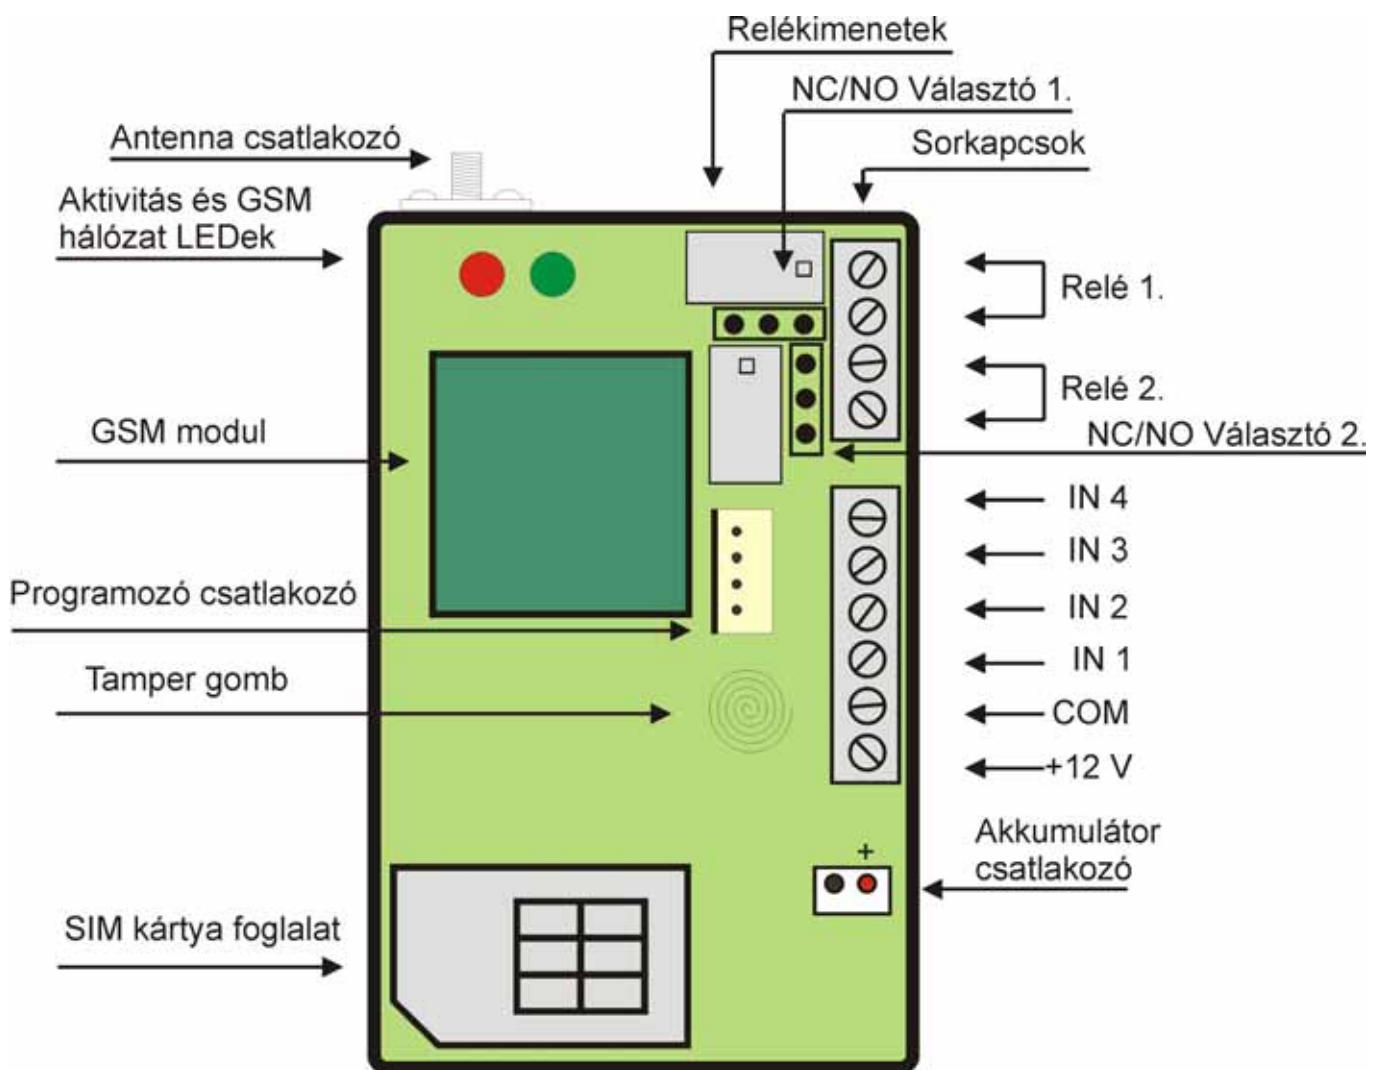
Relékimenetek

NC/NO Választó 1.

Antenna csatlakozó

Sorkapcsok

Aktivitás és GSM hálózat LEDek

Relé 1.

Relé 2.

GSM modul

NC/NO Választó 2.

IN 4

IN 3

IN 2

IN 1

COM

+12 V

Programozó csatlakozó

Tamper gomb

Akkumulátor csatlakozó

+

SIM kártya foglalat